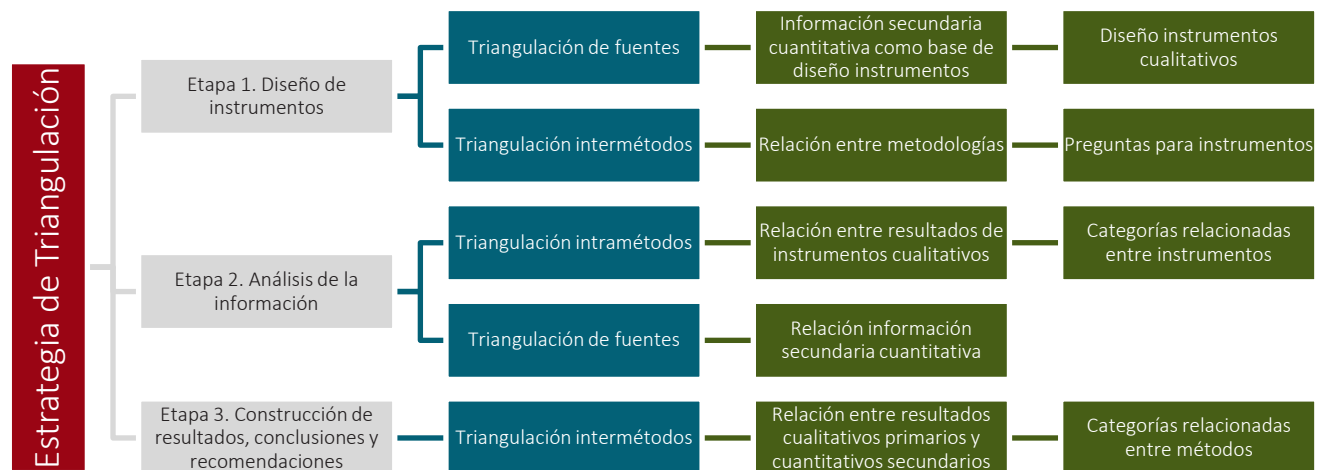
Estrategia de Triangulación

Etapa 1. Diseño de instrumentos

Triangulación de fuentes

Información secundaria cuantitativa como base de diseño instrumentos

Diseño instrumentos cualitativos

Triangulación intermétodos

Relación entre metodologías

Preguntas para instrumentos

Etapa 2. Análisis de la información

Triangulación intramétodos

Relación entre resultados de instrumentos cualitativos

Categorías relacionadas entre instrumentos

Triangulación de fuentes

Relación información secundaria cuantitativa

Etapa 3. Construcción de resultados, conclusiones y recomendaciones

Triangulación intermétodos

Relación entre resultados cualitativos primarios y cuantitativos secundarios

Categorías relacionadas entre métodos